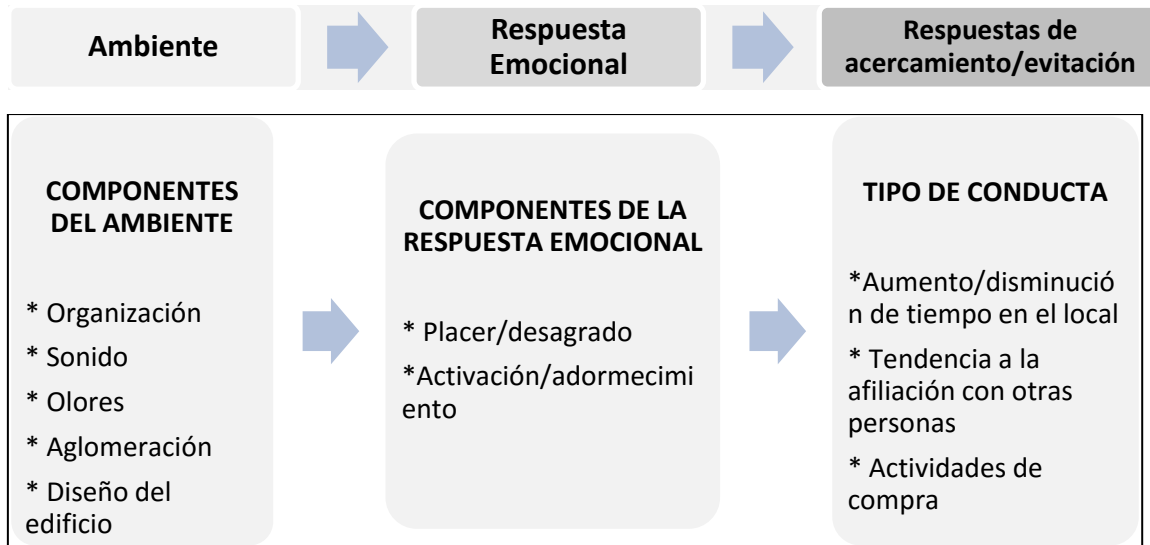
Ambiente

Respuesta Emocional

Respuestas de acercamiento/evitación

COMPONENTES DEL AMBIENTE

* Organización

* Sonido

* Olores

* Aglomeración

* Diseño del edificio

COMPONENTES DE LA RESPUESTA EMOCIONAL

* Placer/desagrado

*Activación/adormecimiento

TIPO DE CONDUCTA

*Aumento/disminución de tiempo en el local

* Tendencia a la afiliación con otras personas

* Actividades de compra